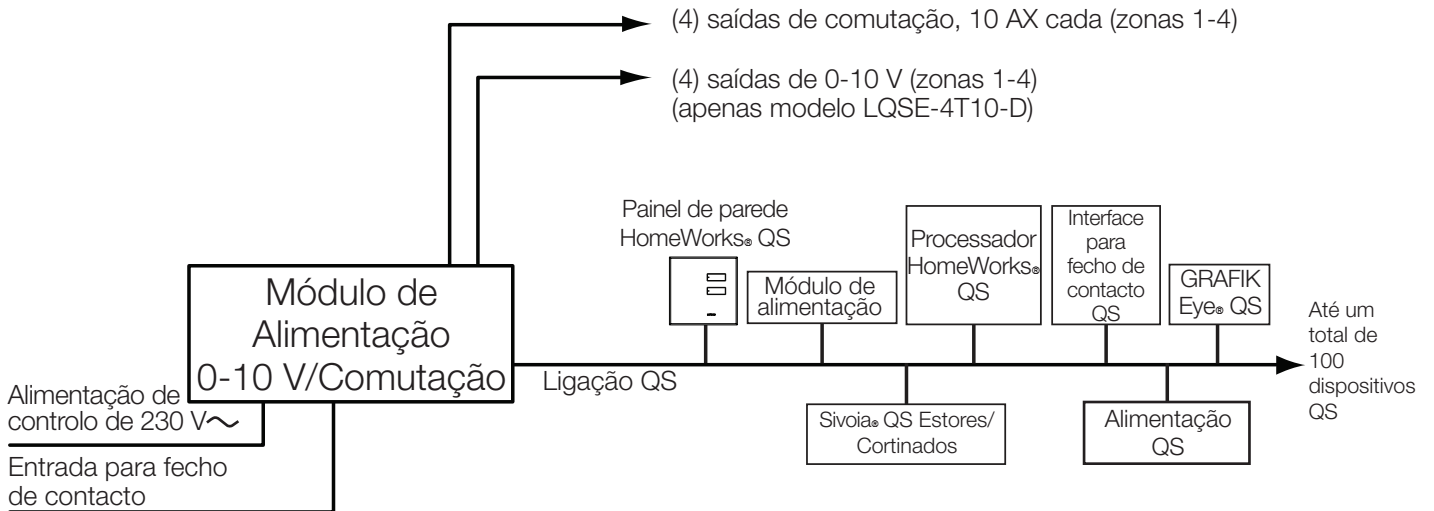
(4) saídas de comutação, 10 AX cada (zonas 1-4)

(4) saídas de 0-10 V (zonas 1-4)
(apenas modelo LQSE-4T10-D)

Painel de parede HomeWorks® QS

Módulo de alimentação

Processador HomeWorks® QS

Interface para fecho de contacto QS

GRAFIK Eye® QS

Módulo de Alimentação 0-10 V/Comutação

Até um total de 100 dispositivos QS

Ligação QS

Alimentação de controlo de 230 V$\sim$

Sivoia® QS Estores/ Cortinados

Alimentação QS

Entrada para fecho de contacto